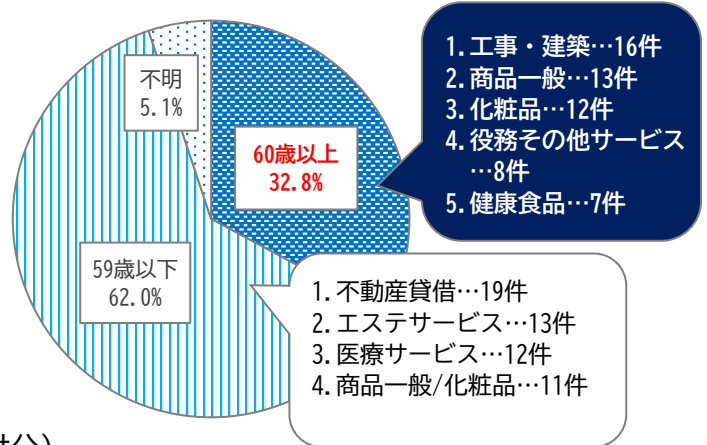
不明
5.1%

60歳以上
32.8%

59歳以下
62.0%

1. 工事・建築…16件
2. 商品一般…13件
3. 化粧品…12件
4. 役務その他サービス…8件
5. 健康食品…7件

1. 不動産貸借…19件
2. エステサービス…13件
3. 医療サービス…12件
4. 商品一般/化粧品…11件

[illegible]